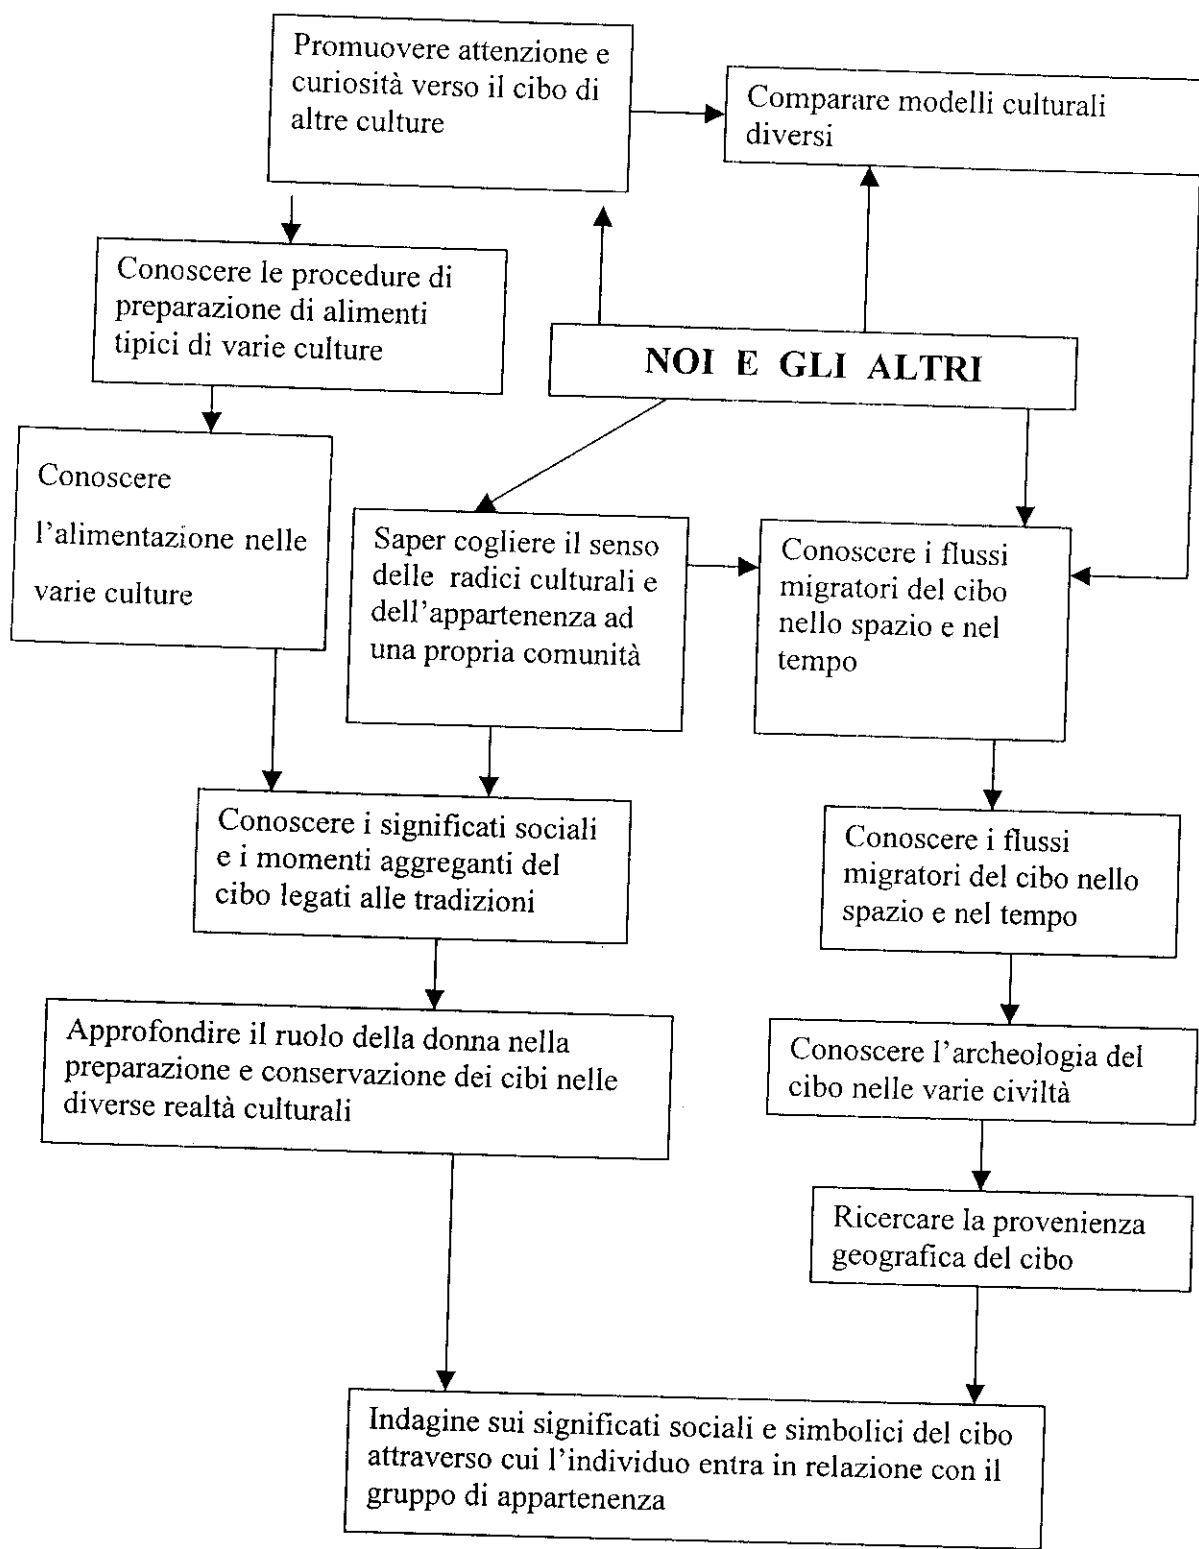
Promuovere attenzione e curiosità verso il cibo di altre culture

Comparare modelli culturali diversi

Conoscere le procedure di preparazione di alimenti tipici di varie culture

NOI E GLI ALTRI

Conoscere l'alimentazione nelle varie culture

Saper cogliere il senso delle radici culturali e dell'appartenenza ad una propria comunità

Conoscere i flussi migratori del cibo nello spazio e nel tempo

Conoscere i significati sociali e i momenti aggreganti del cibo legati alle tradizioni

Conoscere i flussi migratori del cibo nello spazio e nel tempo

Approfondire il ruolo della donna nella preparazione e conservazione dei cibi nelle diverse realtà culturali

Conoscere l'archeologia del cibo nelle varie civiltà

Ricercare la provenienza geografica del cibo

Indagine sui significati sociali e simbolici del cibo attraverso cui l'individuo entra in relazione con il gruppo di appartenenza